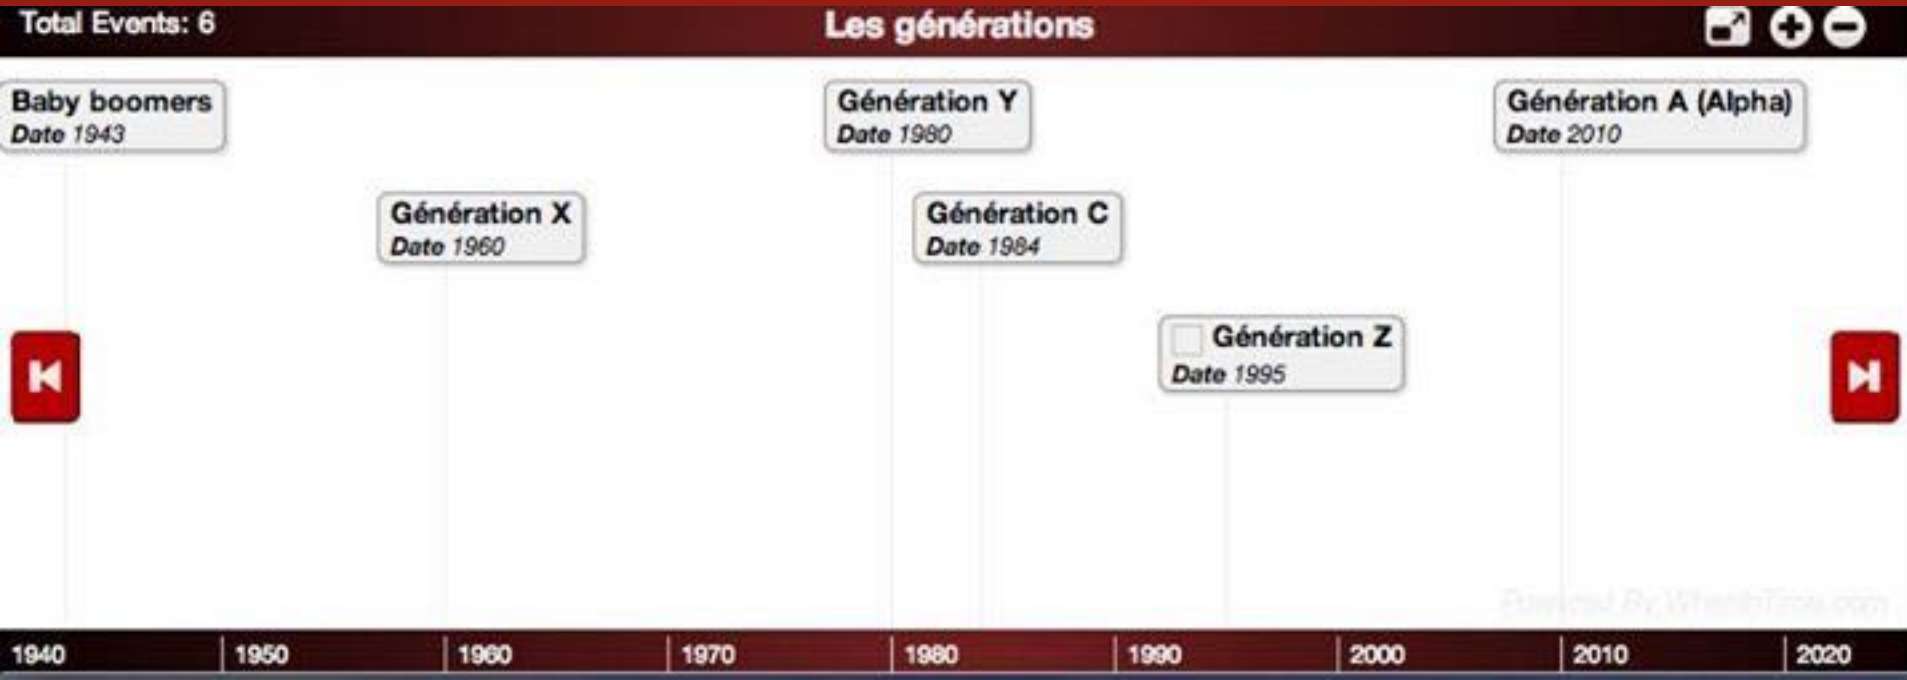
Total Events: 6

Les générations

Baby boomers
Date 1943

Génération Y
Date 1980

Génération A (Alpha)
Date 2010

Génération X
Date 1960

Génération C
Date 1984

Génération Z
Date 1995

Powered By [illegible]

1940 | 1950 | 1960 | 1970 | 1980 | 1990 | 2000 | 2010 | 2020